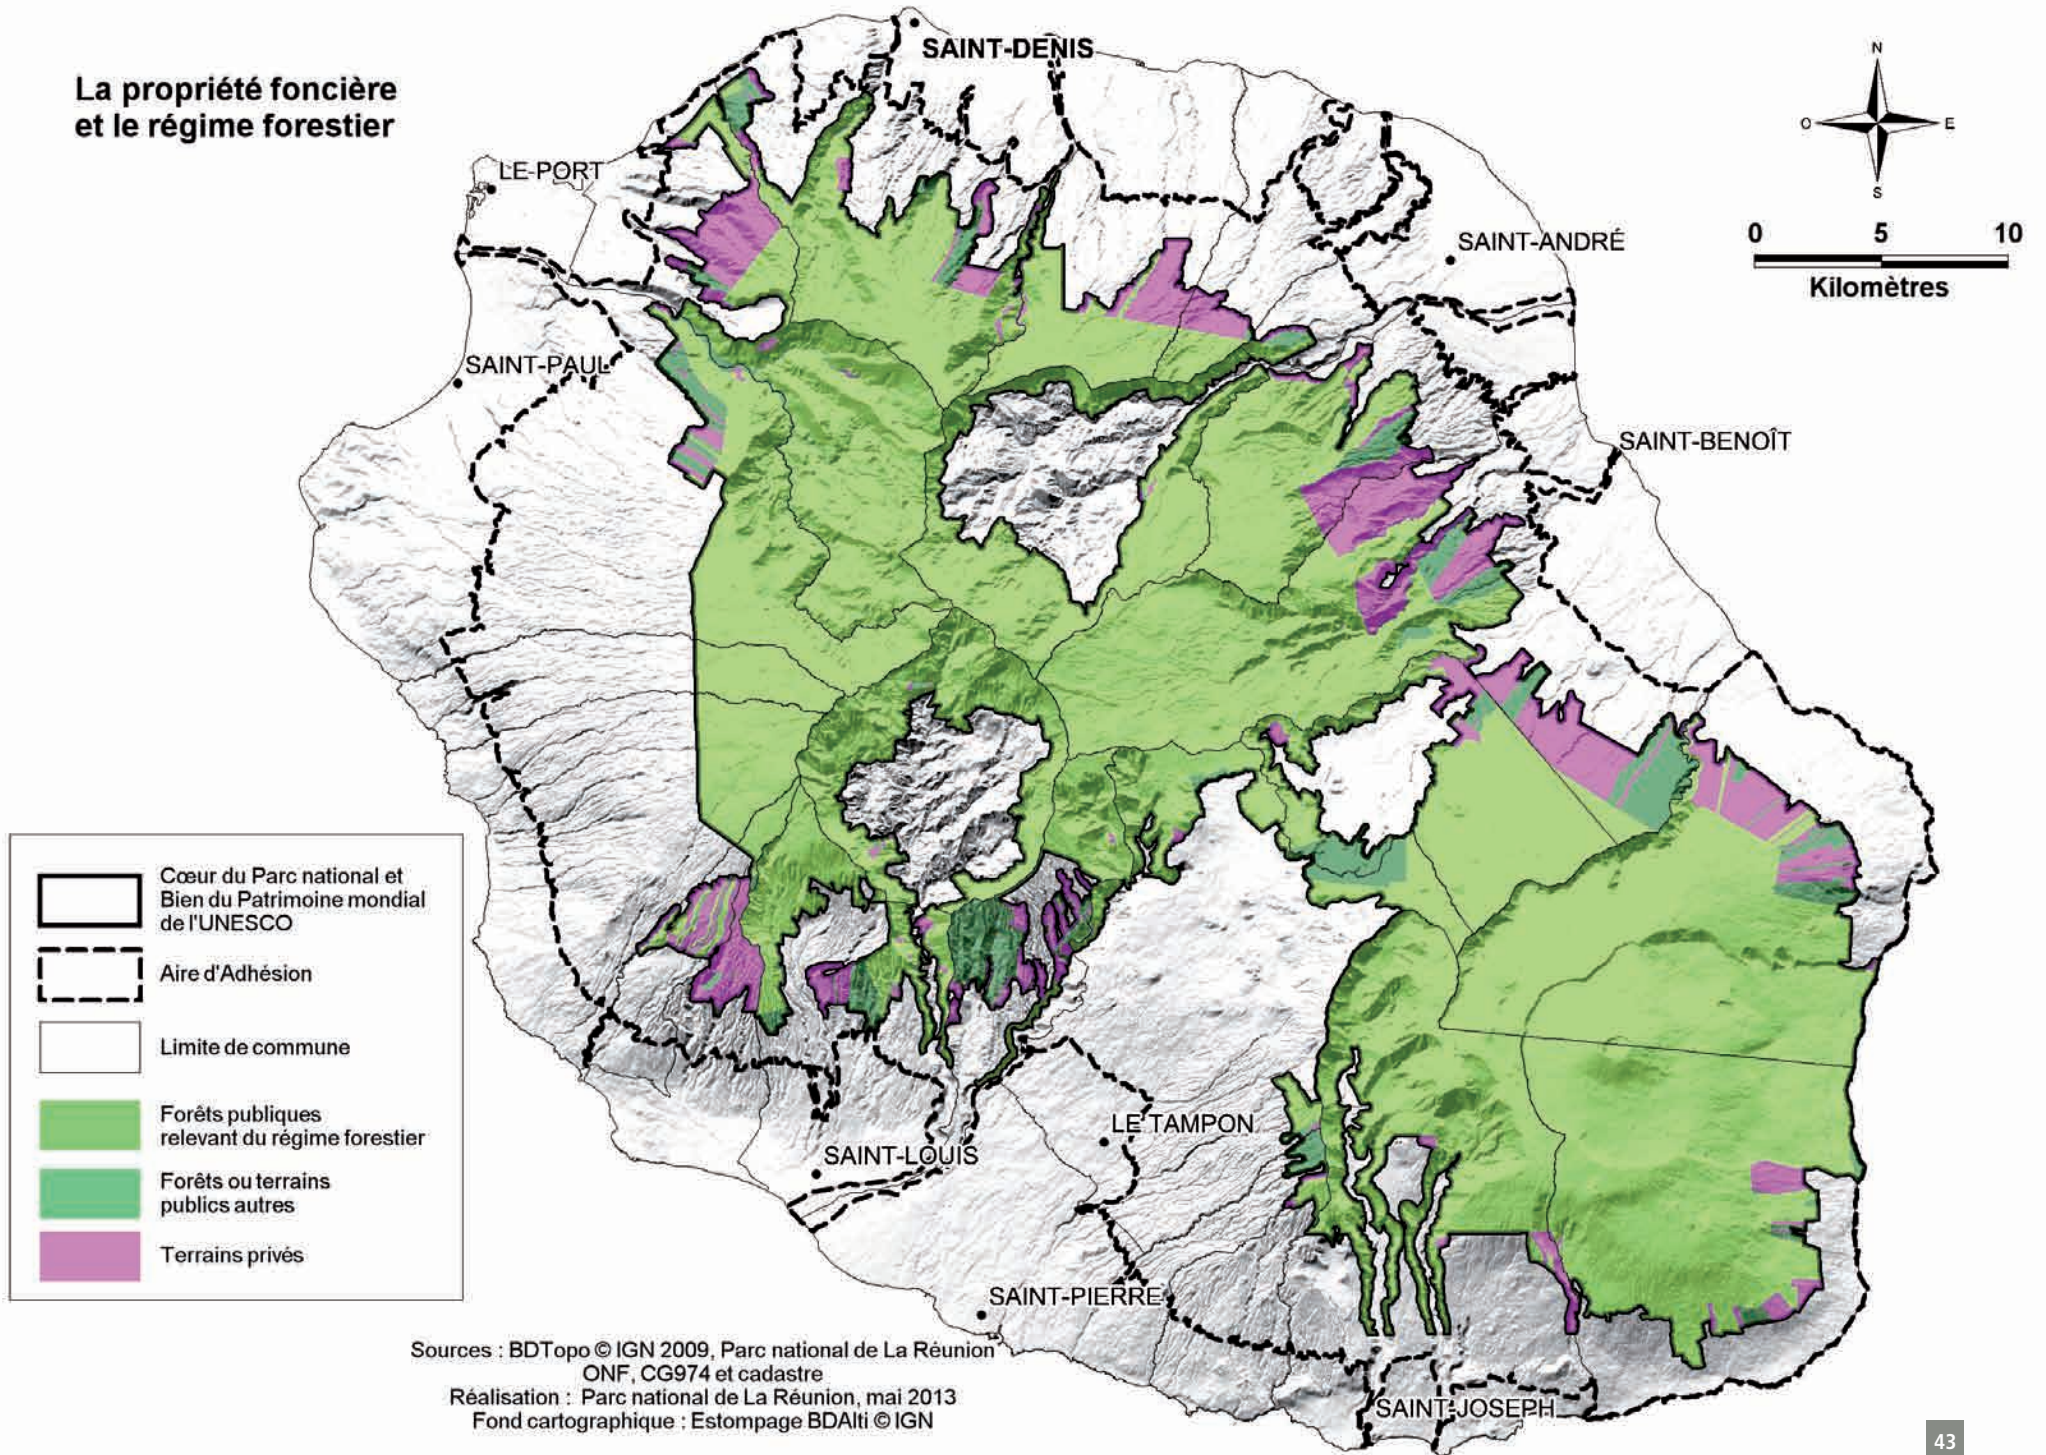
La propriété foncière et le régime forestier

SAINT-DENIS

LE-PORT

SAINT-ANDRÉ

SAINT-PAUL

SAINT-BENOÎT

N
O
E
S

0 5 10
Kilomètres

Cœur du Parc national et Bien du Patrimoine mondial de l'UNESCO

Aire d'Adhésion

Limite de commune

Forêts publiques relevant du régime forestier

Forêts ou terrains publics autres

Terrains privés

LE TAMPON

SAINT-LOUIS

SAINT-PIERRE

SAINT-JOSEPH

Sources : BDTopo © IGN 2009, Parc national de La Réunion ONF, CG974 et cadastre
Réalisation : Parc national de La Réunion, mai 2013
Fond cartographique : Estompage BDAlti © IGN

43